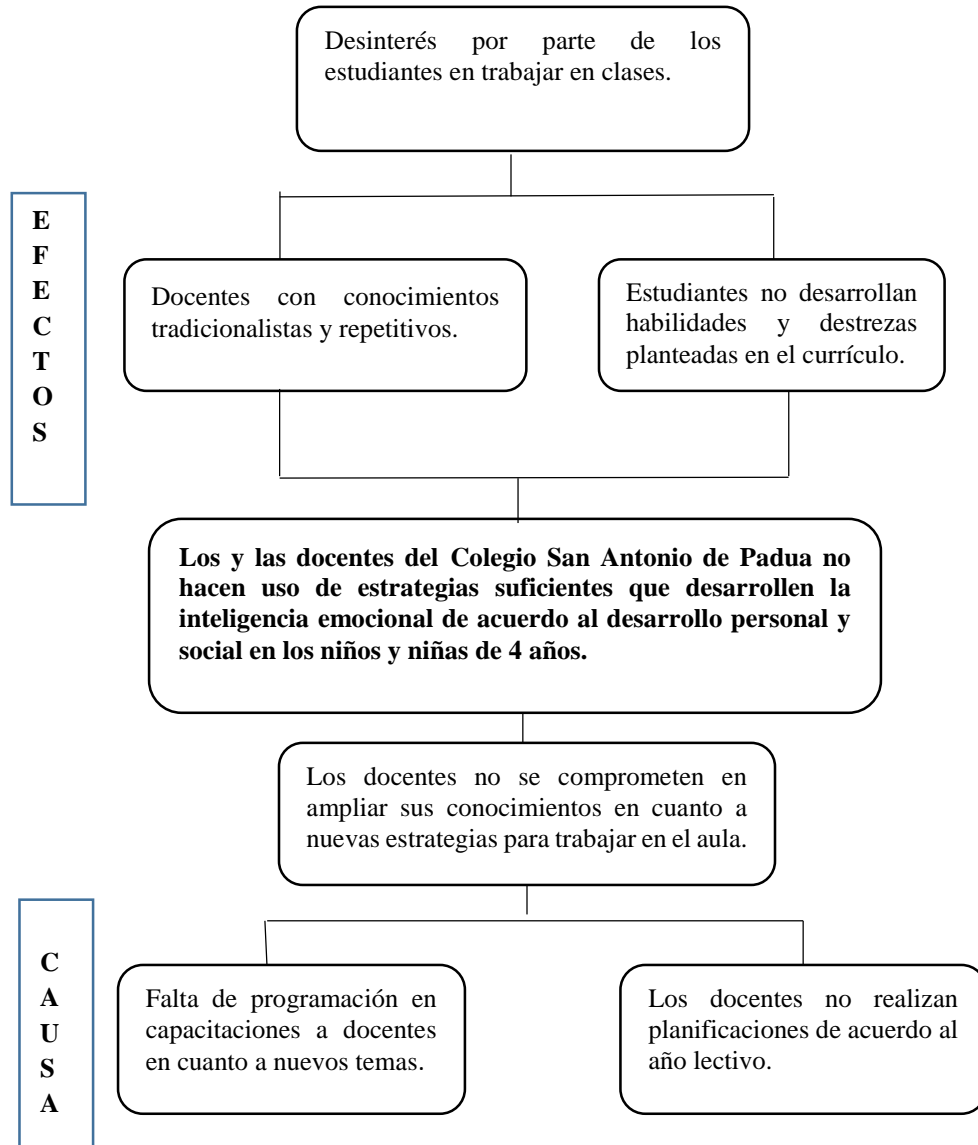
Desinterés por parte de los estudiantes en trabajar en clases.

E
F
E
C
T
O
S

Docentes con conocimientos tradicionalistas y repetitivos.

Estudiantes no desarrollan habilidades y destrezas planteadas en el currículo.

**Los y las docentes del Colegio San Antonio de Padua no hacen uso de estrategias suficientes que desarrollen la inteligencia emocional de acuerdo al desarrollo personal y social en los niños y niñas de 4 años.**

Los docentes no se comprometen en ampliar sus conocimientos en cuanto a nuevas estrategias para trabajar en el aula.

C
A
U
S
A

Falta de programación en capacitaciones a docentes en cuanto a nuevos temas.

Los docentes no realizan planificaciones de acuerdo al año lectivo.